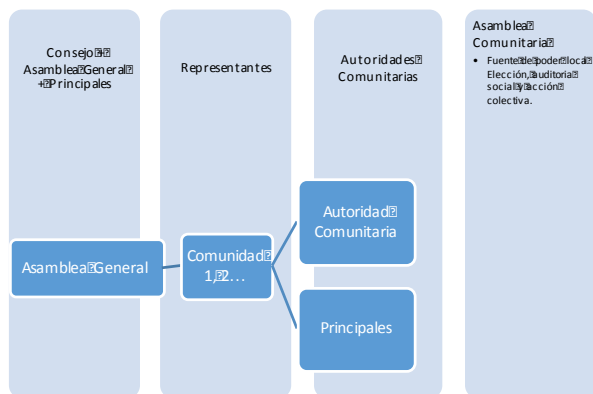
Consejo – Asamblea General + Principales

Representantes

Autoridades Comunitarias

Asamblea Comunitaria

- Fuente de poder local. Elección, auditoria social y acción colectiva.

Asamblea General

Comunidad 1, 2…

Autoridad Comunitaria

Principales